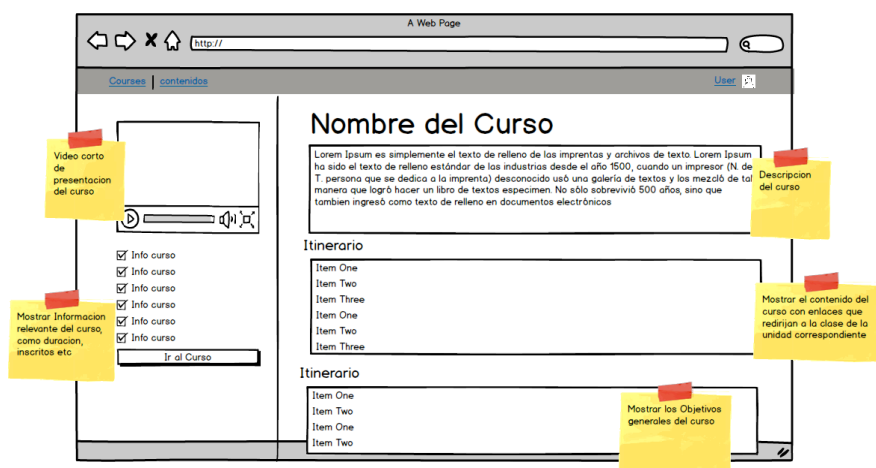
A Web Page

http://

Courses | contenidos

User

Nombre del Curso

Lorem Ipsum es simplemente el texto de relleno de las imprentas y archivos de texto. Lorem Ipsum ha sido el texto de relleno estándar de las industrias desde el año 1500, cuando un impresor (N. del T. persona que se dedica a la imprenta) desconocido usó una galería de textos y los mezcló de tal manera que logró hacer un libro de textos especimen. No sólo sobrevivió 500 años, sino que tambien ingresó como texto de relleno en documentos electrónicos

Descripcion del curso

Video corto de presentacion del curso

Info curso
Info curso
Info curso
Info curso
Info curso
Info curso

Ir al Curso

Mostrar Informacion relevante del curso, como duracion, inscritos etc

Itinerario

Item One
Item Two
Item Three
Item One
Item Two
Item Three

Mostrar el contenido del curso con enlaces que redirijan a la clase de la unidad correspondiente

Itinerario

Item One
Item Two
Item One
Item Two

Mostrar los Objetivos generales del curso